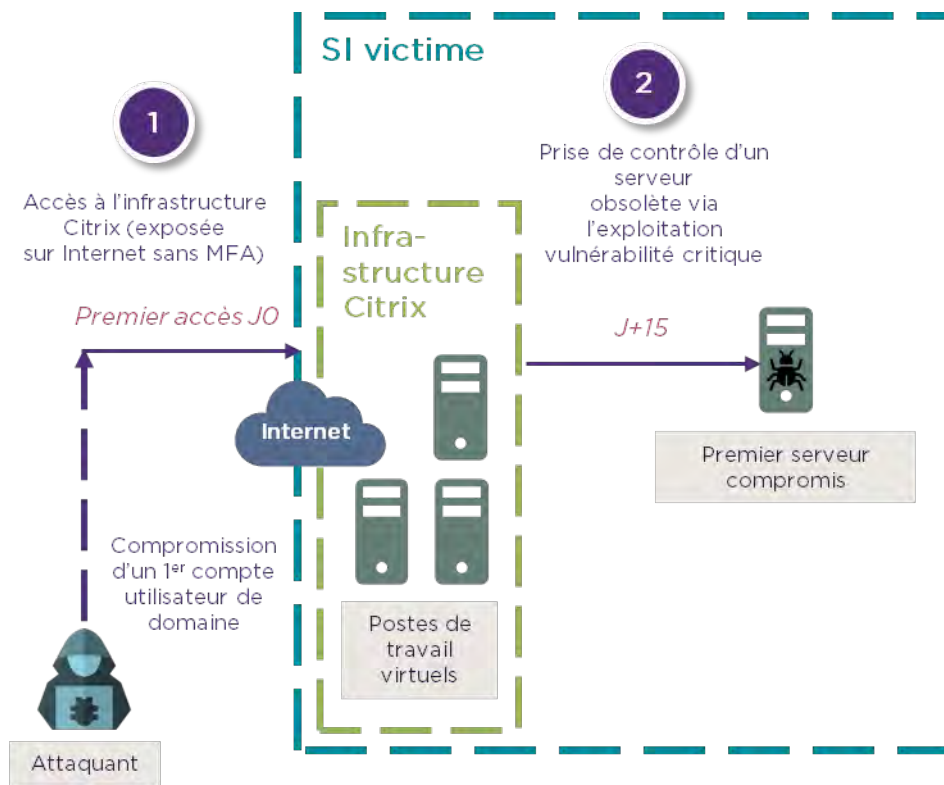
SI victime

1

Accès à l'infrastructure Citrix (exposée sur Internet sans MFA)

Premier accès J0

2

Prise de contrôle d'un serveur obsolète via l'exploitation vulnérabilité critique

Infra-structure Citrix

J+15

Internet

Premier serveur compromis

Compromission d'un 1$^{er}$ compte utilisateur de domaine

Postes de travail virtuels

Attaquant